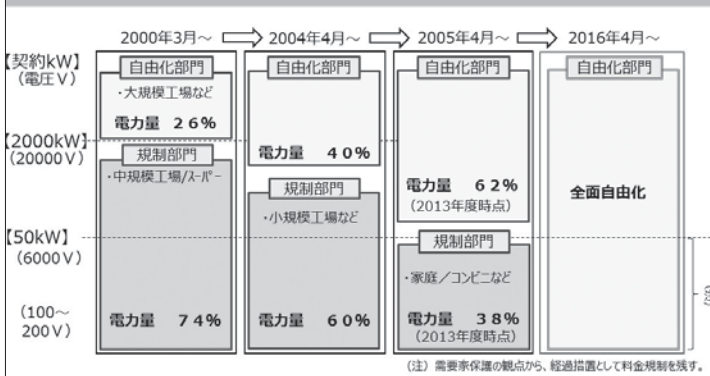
2000年3月～ 2004年4月～ 2005年4月～ 2016年4月～

【契約kW】
（電圧V）

【2000kW】
（20000V）

【50kW】
（6000V）

（100～200V）

自由化部門
・大規模工場など
電力量 26%

規制部門
・中規模工場/スーパー
電力量 74%

自由化部門
電力量 40%

規制部門
・小規模工場など
電力量 60%

自由化部門
電力量 62%
（2013年度時点）

規制部門
・家庭／コンビニなど
電力量 38%
（2013年度時点）

自由化部門
全面自由化

(注) 需要家保護の観点から、経過措置として料金規制を残す。